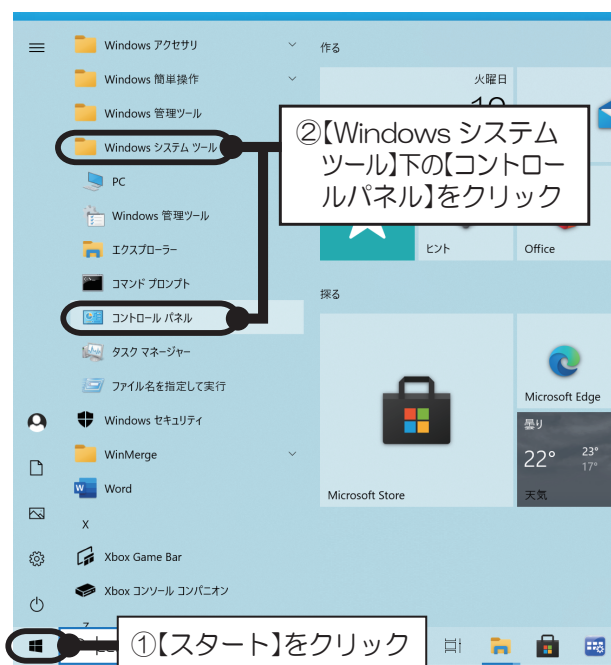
Windows アクセサリ
Windows 簡単操作
Windows 管理ツール
Windows システム ツール
PC
Windows 管理ツール
エクスプローラー
コマンド プロンプト
コントロール パネル
タスク マネージャー
ファイル名を指定して実行
Windows セキュリティ
WinMerge
Word
X
Xbox Game Bar
Xbox コンソール コンパニオン
Z

作る
火曜日
19
ヒント
Office
探る
Microsoft Store
Microsoft Edge
曇り
22°
23°
17°
天気

②【Windows システムツール】下の【コントロールパネル】をクリック

①【スタート】をクリック